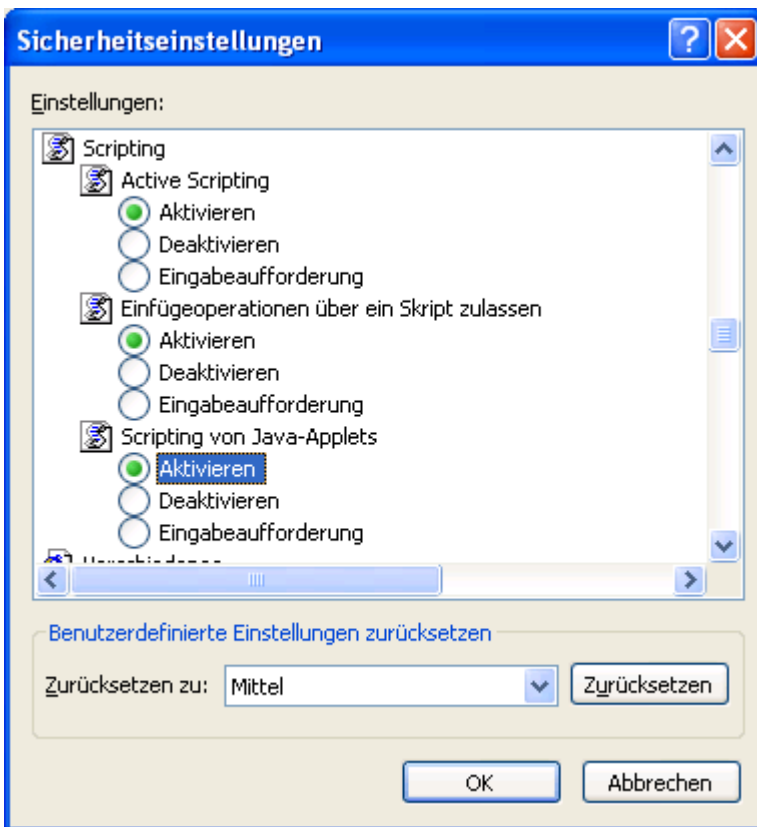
Sicherheitseinstellungen

Einstellungen:

Scripting
Active Scripting
Aktivieren
Deaktivieren
Eingabeaufforderung
Einfügeoperationen über ein Skript zulassen
Aktivieren
Deaktivieren
Eingabeaufforderung
Scripting von Java-Applets
Aktivieren
Deaktivieren
Eingabeaufforderung
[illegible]

Benutzerdefinierte Einstellungen zurücksetzen

Zurücksetzen zu: Mittel

Zurücksetzen

OK

Abbrechen